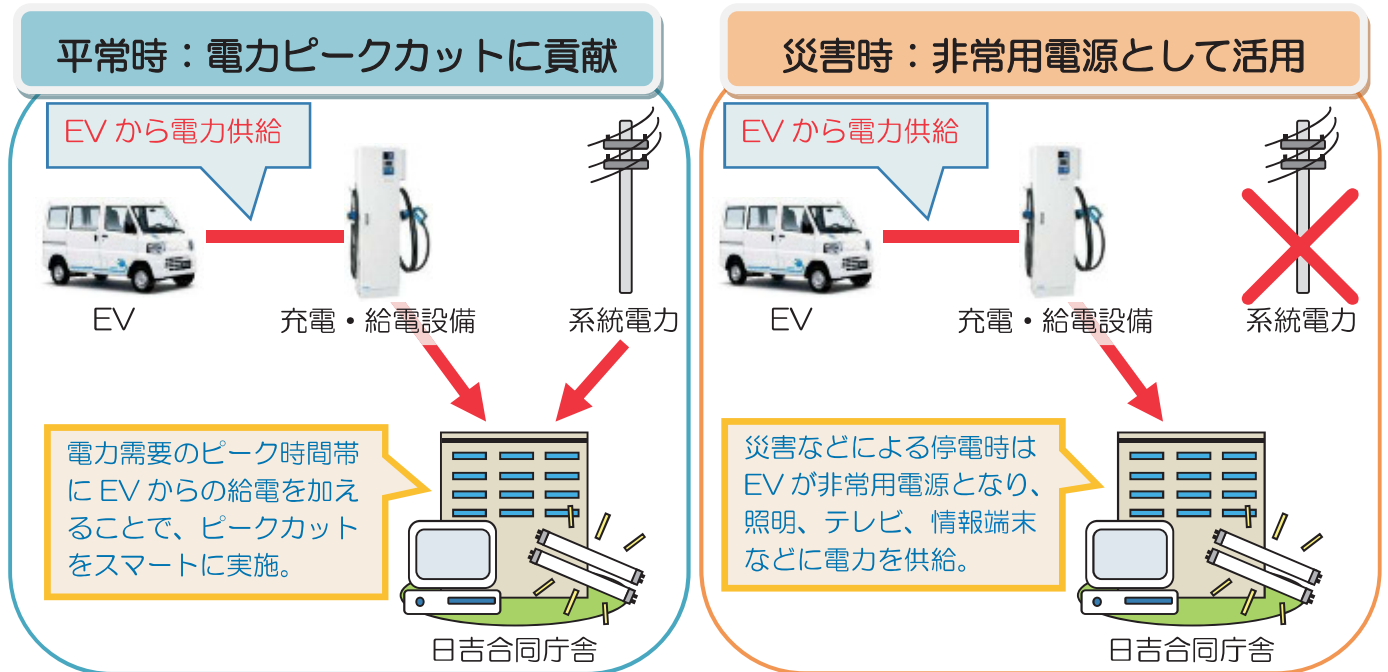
平常時：電力ピークカットに貢献

EV から電力供給

EV

充電・給電設備

系統電力

電力需要のピーク時間帯に EV からの給電を加えることで、ピークカットをスマートに実施。

日吉合同庁舎

災害時：非常用電源として活用

EV から電力供給

EV

充電・給電設備

系統電力

災害などによる停電時は EV が非常用電源となり、照明、テレビ、情報端末などに電力を供給。

日吉合同庁舎